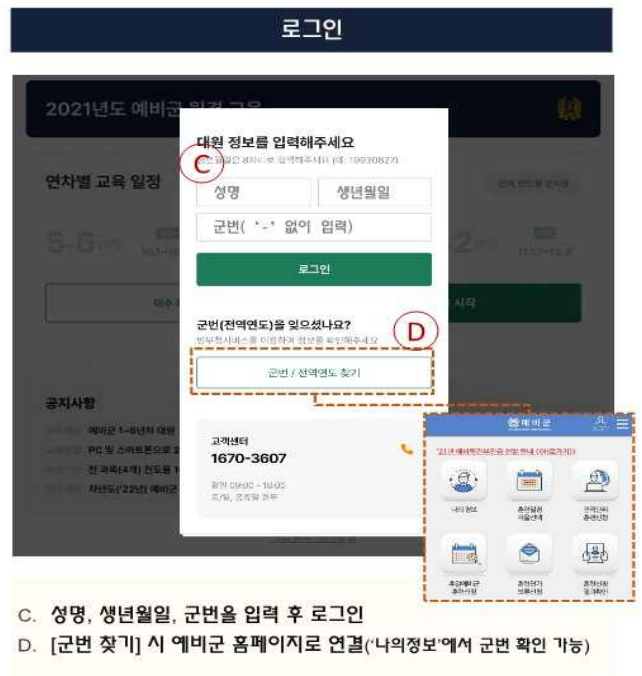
로그인

2021년도 예비군 원격 교육

연차별 교육 일정

5-6

2

공지사항

대원 정보를 입력해주세요

생년월일은 8자리로 입력해주세요 (예: 19930827)

C

성명

생년월일

군번( '-' 없이 입력)

로그인

군번(전역연도)을 잊으셨나요?

D

병무청서비스를 이용하여 정보를 확인해주세요

군번 / 전역연도 찾기

고객센터

1670-3607

평일 09:00 - 18:00
토/일, 공휴일 휴무

예비군

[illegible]

나의정보

훈련일정 이용안내

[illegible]

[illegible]

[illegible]

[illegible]

C. 성명, 생년월일, 군번을 입력 후 로그인

D. [군번 찾기] 시 예비군 홈페이지로 연결('나의정보'에서 군번 확인 가능)